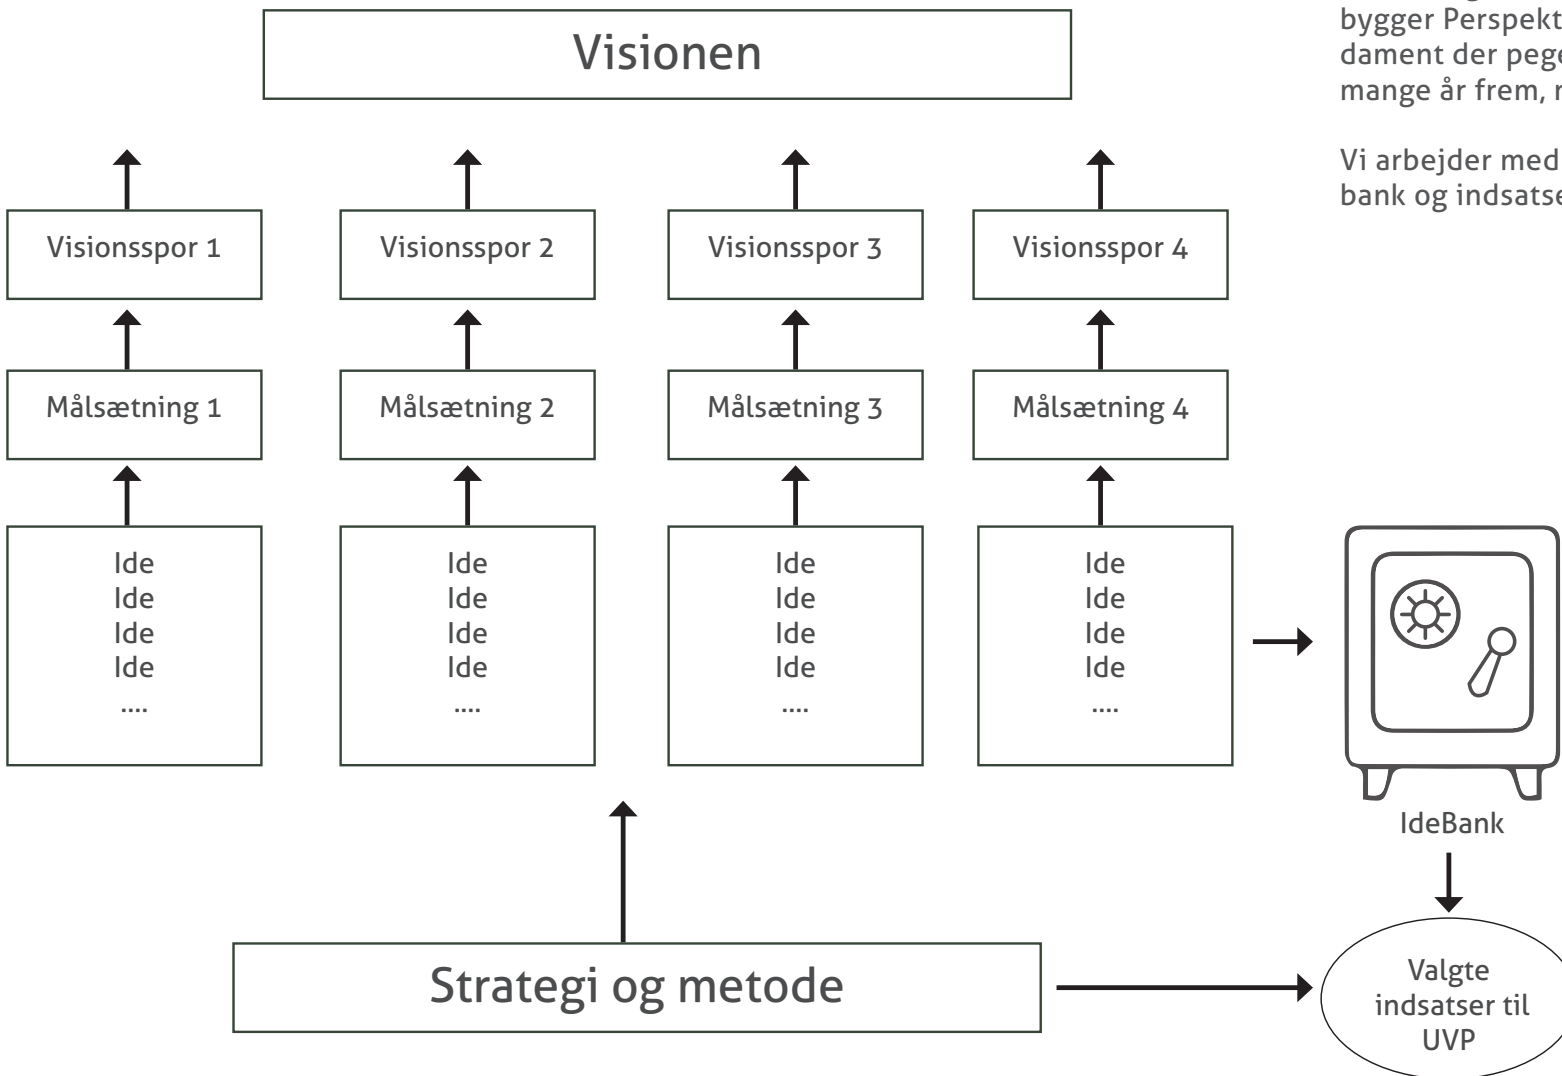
Visionen

bygger Perspekt
dament der peg
mange år frem, r

Vi arbejder med
bank og indsats

Visionsspor 1

Visionsspor 2

Visionsspor 3

Visionsspor 4

Målsætning 1

Målsætning 2

Målsætning 3

Målsætning 4

Ide
Ide
Ide
Ide
....

Ide
Ide
Ide
Ide
....

Ide
Ide
Ide
Ide
....

Ide
Ide
Ide
Ide
....

IdeBank

Strategi og metode

Valgte indsatser til UVP